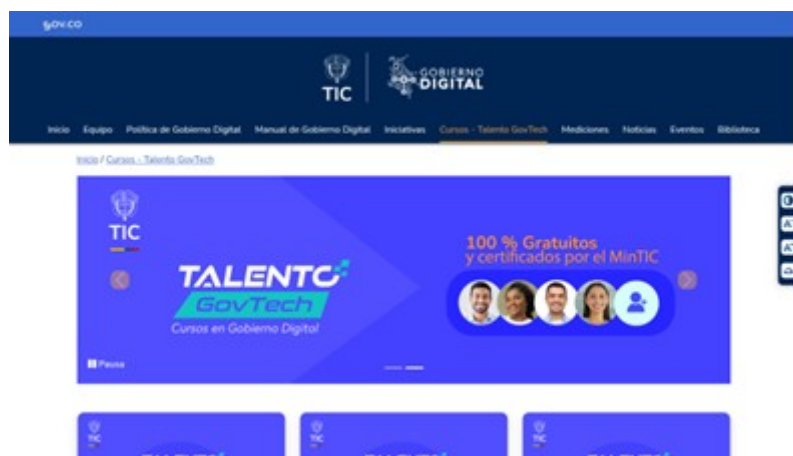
gov.co

TIC

GOBIERNO DIGITAL

Inicio Equipo Política de Gobierno Digital Manual de Gobierno Digital Iniciativas Cursos - Talento GovTech Mediciones Noticias Eventos Biblioteca

Inicio / Cursos - Talento GovTech

TIC

TALENTO GovTech

Cursos en Gobierno Digital

100 % Gratuitos y certificados por el MinTIC

Pausa

TIC

TIC

TIC